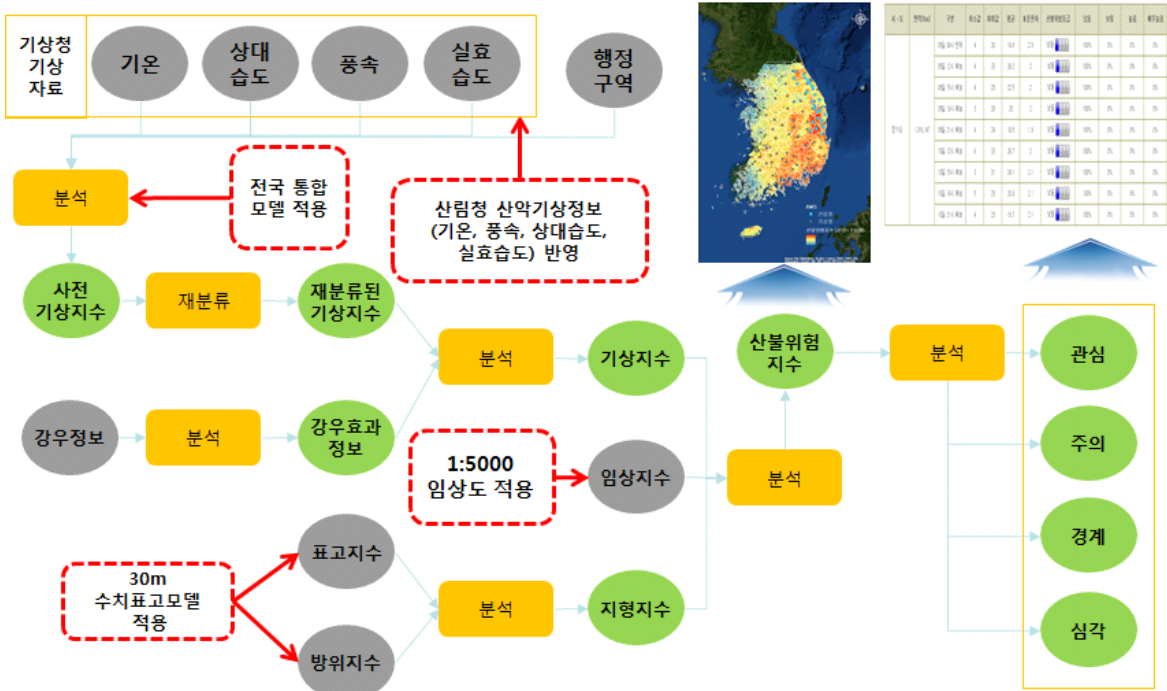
기상청 기상 자료

기온

상대 습도

풍속

실효 습도

행정 구역

분석

전국 통합 모델 적용

산림청 산악기상정보 (기온, 풍속, 상대습도, 실효습도) 반영

사전 기상지수

재분류

재분류된 기상지수

분석

기상지수

산불위험 지수

분석

관심

강우정보

분석

강우효과 정보

1:5000 임상도 적용

임상지수

분석

주의

경계

30m 수치표고모델 적용

표고지수

분석

지형지수

방위지수

심각